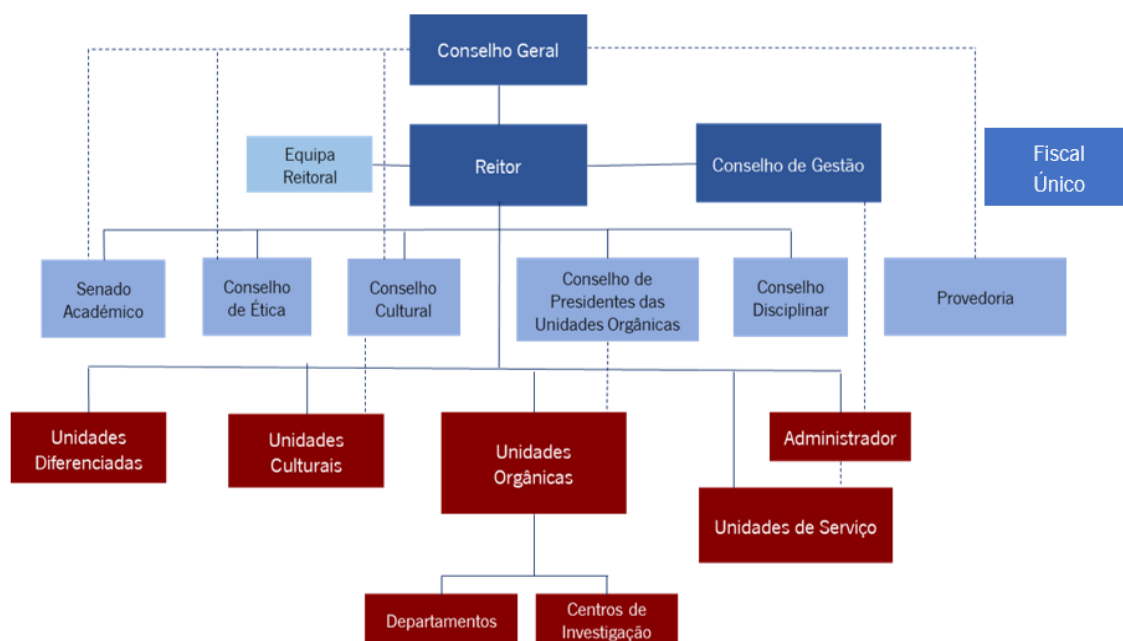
Conselho Geral

Equipa Reitoral

Reitor

Conselho de Gestão

Fiscal Único

Senado Académico

Conselho de Ética

Conselho Cultural

Conselho de Presidentes das Unidades Orgânicas

Conselho Disciplinar

Provedoria

Unidades Diferenciadas

Unidades Culturais

Unidades Orgânicas

Administrador

Unidades de Serviço

Departamentos

Centros de Investigação